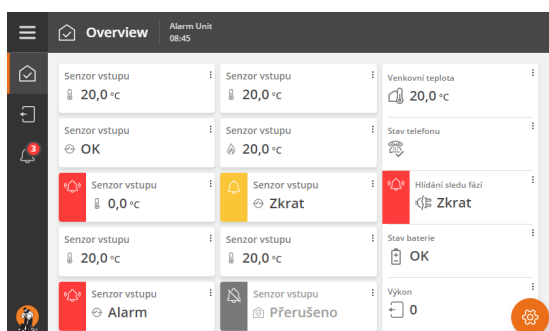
Overview
Alarm Unit
08:45

3

Senzor vstupu
20,0 °C

Senzor vstupu
OK

Senzor vstupu
0,0 °C

Senzor vstupu
20,0 °C

Senzor vstupu
Alarm

Senzor vstupu
20,0 °C

Senzor vstupu
20,0 °C

Senzor vstupu
Zkrat

Senzor vstupu
20,0 °C

Senzor vstupu
Přerušeno

Venkovní teplota
20,0 °C

Stav telefonu

Hlídání sledu fází
Zkrat

Stav baterie
OK

Výkon
0